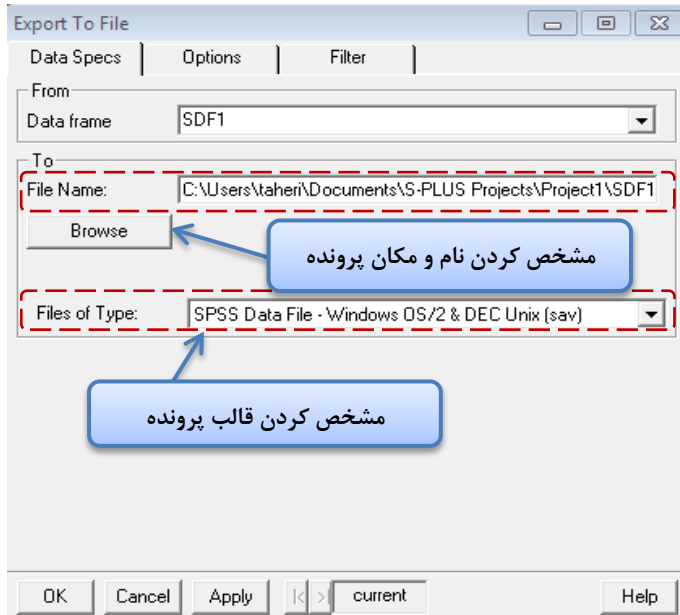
Export To File

Data Specs | Options | Filter

From
Data frame SDF1

To
File Name: C:\Users\taheri\Documents\S-PLUS Projects\Project1\SDF1
Browse

مشخص کردن نام و مکان پرونده

Files of Type: SPSS Data File - Windows OS/2 & DEC Unix (sav)

مشخص کردن قالب پرونده

OK Cancel Apply current Help